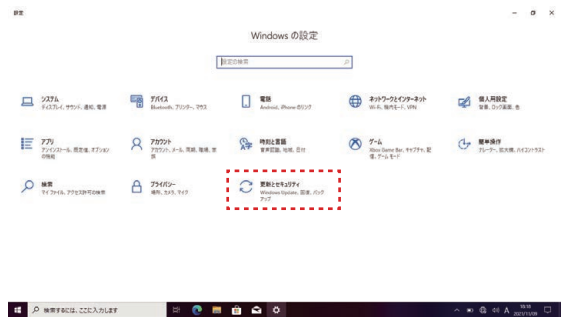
設定

Windows の設定

設定の検索

システム
ディスプレイ、サウンド、通知、電源

デバイス
Bluetooth、プリンター、マウス

電話
Android、iPhone のリンク

ネットワークとインターネット
Wi-Fi、機内モード、VPN

個人用設定
背景、ロック画面、色

アプリ
アンインストール、既定値、オプションの機能

アカウント
アカウント、メール、同期、職場、家族

時刻と言語
音声認識、地域、日付

ゲーム
Xbox Game Bar、キャプチャ、ゲーム モード

簡単操作
ナレーター、拡大鏡、ハイコントラスト

検索
マイ ファイル、アクセス許可の検索

プライバシー
場所、カメラ、マイク

更新とセキュリティ
Windows Update、回復、バックアップ

検索するには、ここに入力します

A

10:10
2021/11/09